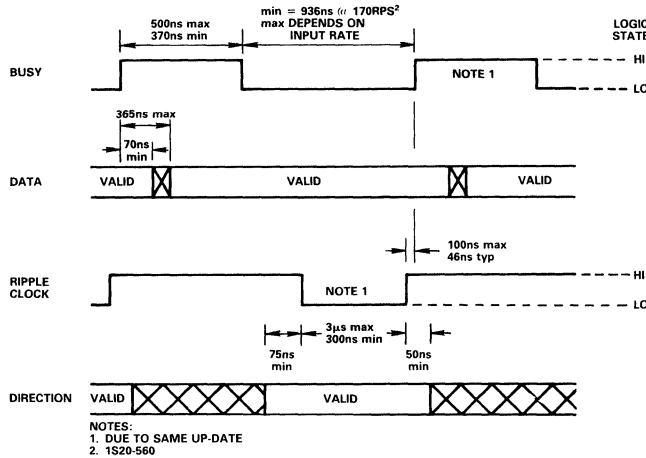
500ns max
370ns min

min = 936ns @ 170RPS$^2$
max DEPENDS ON
INPUT RATE

LOGIC
STATE

BUSY

NOTE 1

HI

LO

365ns max

70ns
min

DATA

VALID

VALID

VALID

100ns max
46ns typ

RIPPLE
CLOCK

NOTE 1

HI

LO

3µs max
300ns min

75ns
min

50ns
min

DIRECTION

VALID

VALID

NOTES:
1. DUE TO SAME UP-DATE
2. 1S20-560